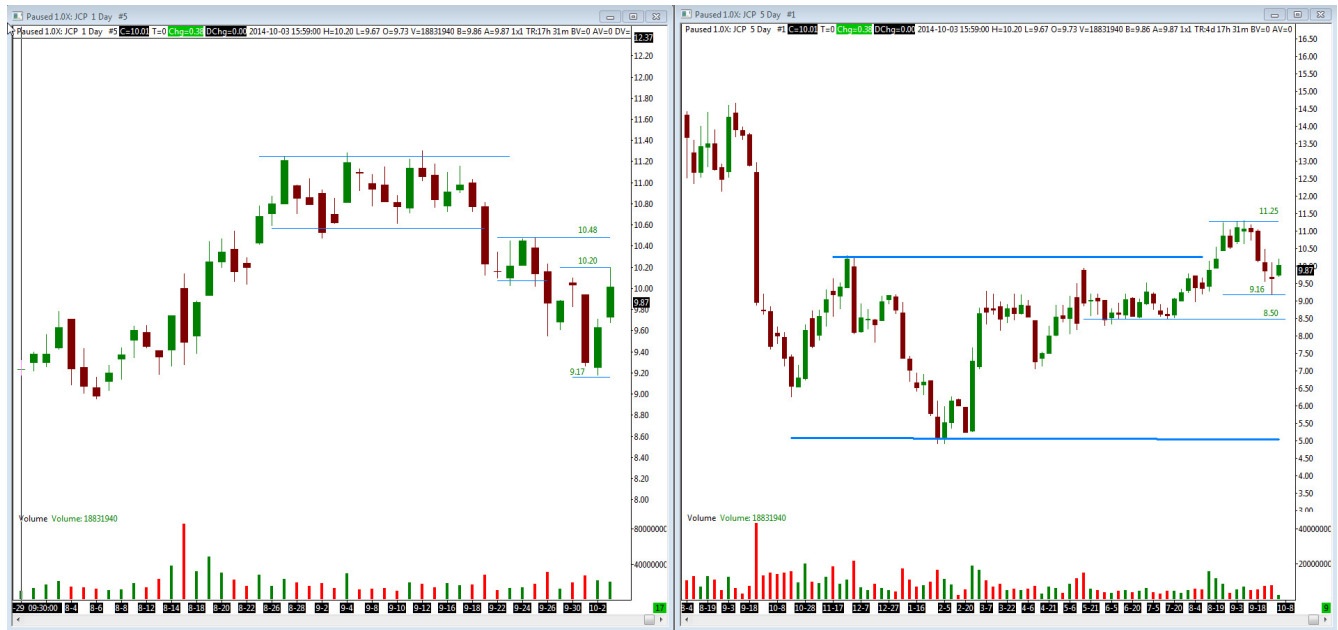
Paused 1.0X: JCP 1 Day #5

Paused 1.0X: JCP 1 Day #5 C=10.01 T=0 Chg=0.36 DChg=0.00 2014-10-03 15:59:00 H=10.20 L=9.67 O=9.73 V=18831940 B=9.86 A=9.87 1x1 TR:17h 31m BV=0 AV=0 DV=

12.37
12.20
12.00
11.80
11.60
11.40
11.20
11.00
10.80
10.60
10.48
10.40
10.20
10.20
10.00
9.87
9.60
9.40
9.20
9.17
9.00
8.80
8.60
8.40
8.20
8.00

Volume Volume: 18831940

80000000
40000000

-29 09:30:00 8-4 8-6 8-8 8-12 8-14 8-18 8-20 8-22 8-26 8-28 9-2 9-4 9-8 9-10 9-12 9-16 9-18 9-22 9-24 9-26 9-30 10-2 17

Paused 1.0X: JCP 5 Day #1

Paused 1.0X: JCP 5 Day #1 C=10.01 T=0 Chg=0.36 DChg=0.00 2014-10-03 15:59:00 H=10.20 L=9.67 O=9.73 V=18831940 B=9.86 A=9.87 1x1 TR:4d 17h 31m BV=0 AV=0

16.50
16.00
15.50
15.00
14.50
14.00
13.50
13.00
12.50
12.00
11.50
11.25
11.00
10.50
10.00
9.87
9.16
9.00
8.50
8.50
8.00
7.50
7.00
6.50
6.00
5.50
5.00
4.50
4.00
3.50

Volume Volume: 18831940

40000000
20000000

8-4 8-19 9-3 9-18 10-28 11-17 12-7 12-27 1-16 2-5 2-20 3-7 3-22 4-6 4-21 5-6 5-21 6-5 6-20 7-5 7-20 8-4 8-19 9-3 9-18 10-8 9